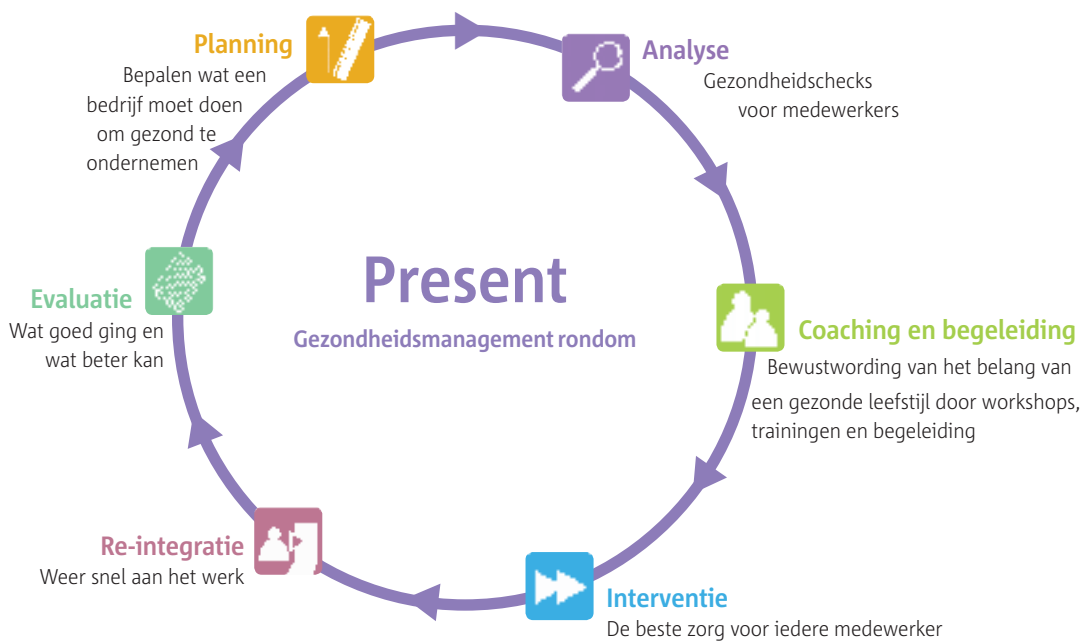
Planning
Bepalen wat een bedrijf moet doen om gezond te ondernemen

Analyse
Gezondheidschecks voor medewerkers

Present
Gezondheidsmanagement rondom

Coaching en begeleiding
Bewustwording van het belang van een gezonde leefstijl door workshops, trainingen en begeleiding

Interventie
De beste zorg voor iedere medewerker

Re-integratie
Weer snel aan het werk

Evaluatie
Wat goed ging en wat beter kan